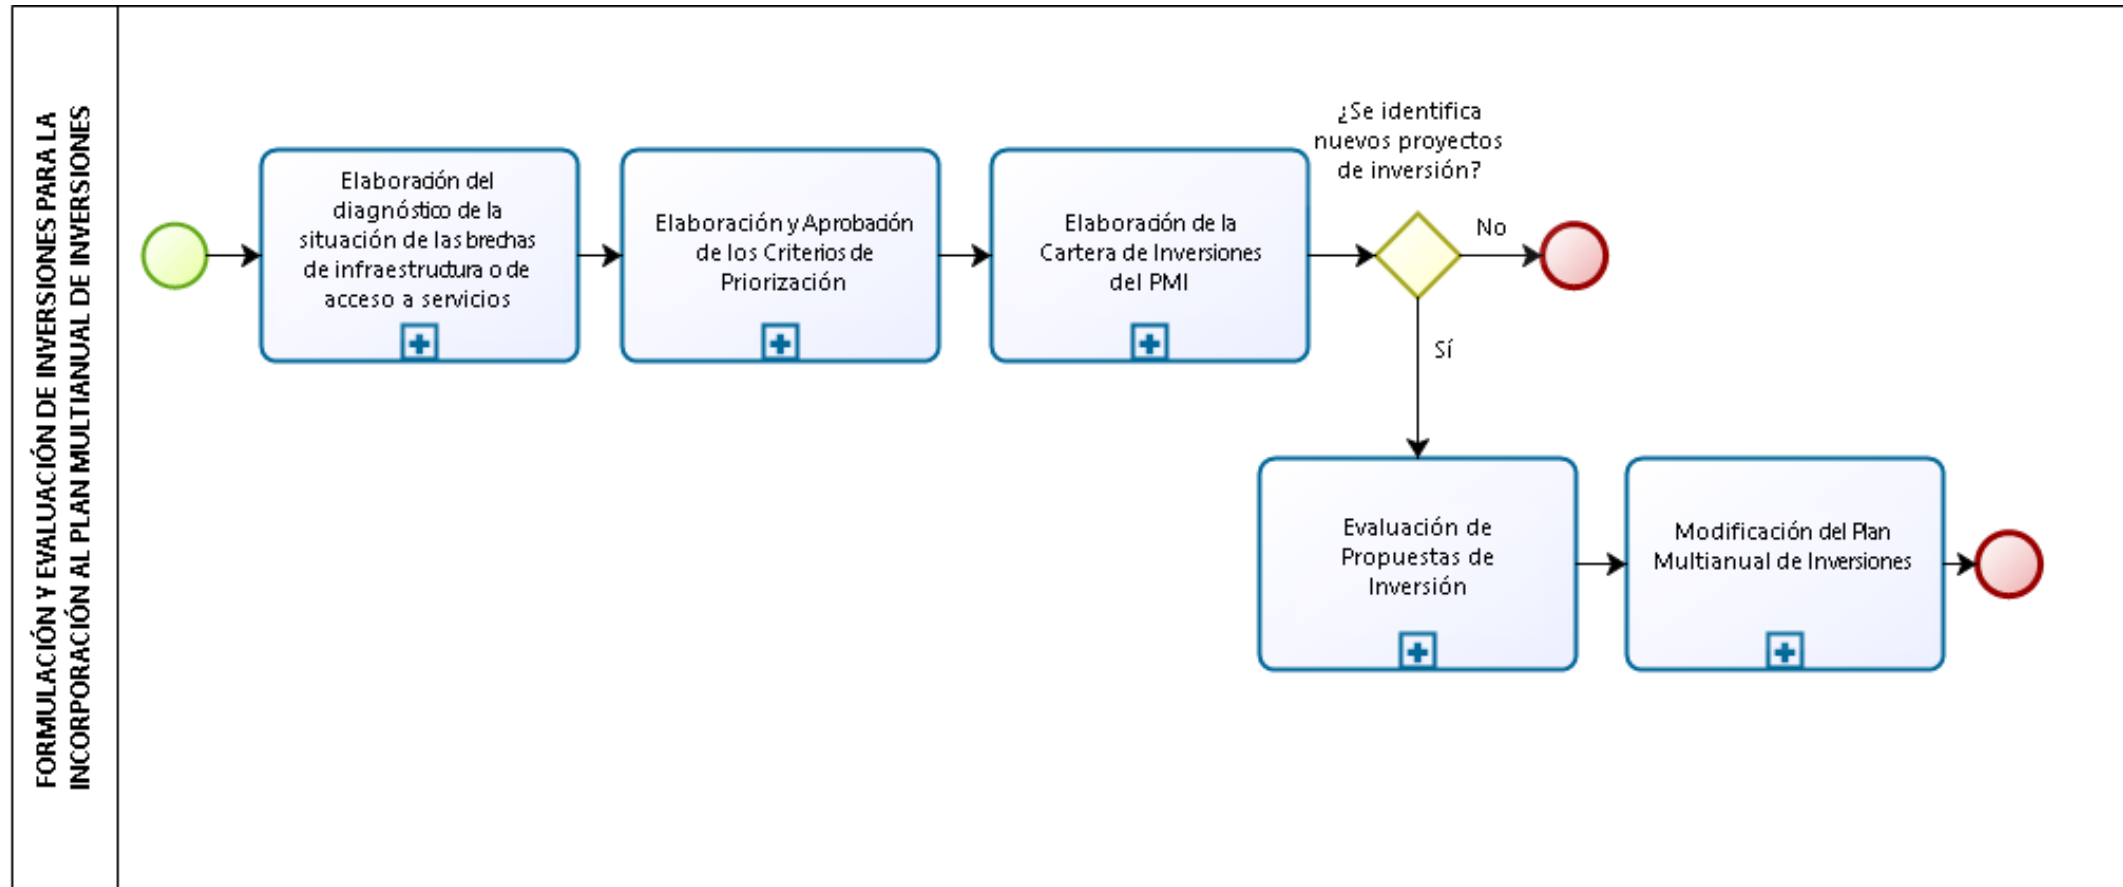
FORMULACIÓN Y EVALUACIÓN DE INVERSIONES PARA LA INCORPORACIÓN AL PLAN MULTIANUAL DE INVERSIONES

Elaboración del diagnóstico de la situación de las brechas de infraestrutura o de acceso a servicios

Elaboración y Aprobación de los Criterios de Priorización

Elaboración de la Cartera de Inversiones del PMI

¿Se identifica nuevos proyectos de inversión?

No

Sí

Evaluación de Propuestas de Inversión

Modificación del Plan Multianual de Inversiones